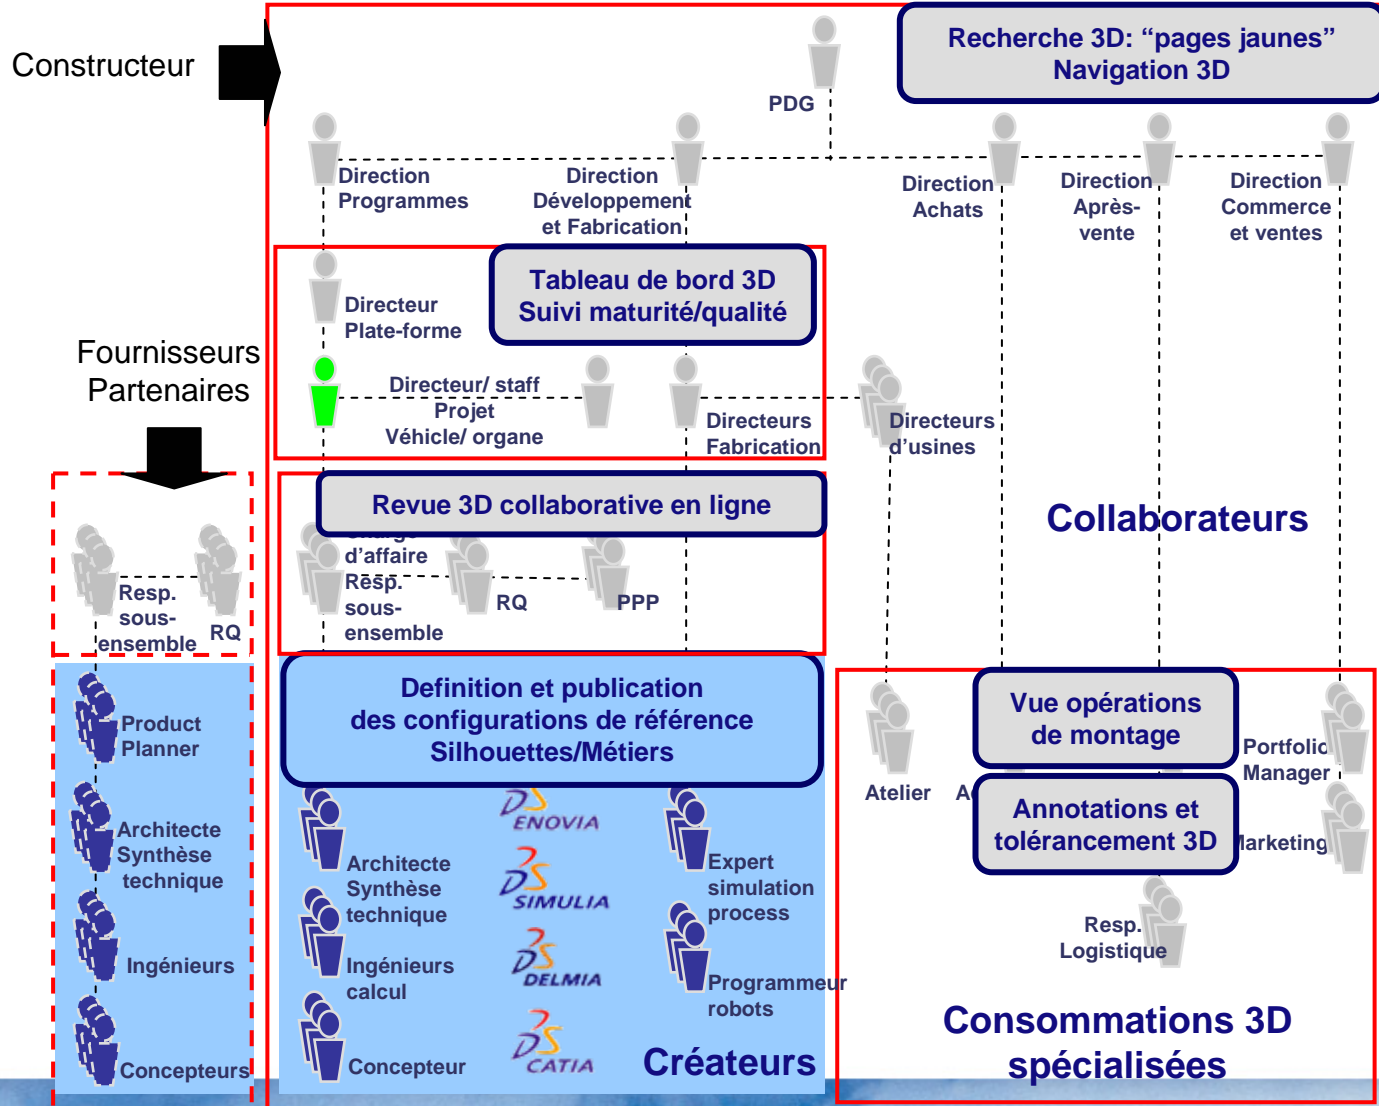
Constructeur

Recherche 3D: “pages jaunes”
Navigation 3D

PDG

Direction Programmes

Direction Développement et Fabrication

Direction Achats

Direction Après-vente

Direction Commerce et ventes

Tableau de bord 3D
Suivi maturité/qualité

Directeur Plate-forme

Fournisseurs Partenaires

Directeur/ staff Projet Véhicle/ organe

Directeurs Fabrication

Directeurs d’usines

Revue 3D collaborative en ligne

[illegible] d’affaire

Resp. sous-ensemble

RQ

PPP

Collaborateurs

Resp. sous-ensemble

RQ

Definition et publication
des configurations de référence
Silhouettes/Métiers

Vue opérations de montage

Annotations et tolérancement 3D

Atelier

A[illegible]

Portfolio Manager

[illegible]arketing

Resp. Logistique

Product Planner

Architecte Synthèse technique

Ingénieurs

Concepteurs

Architecte Synthèse technique

Ingénieurs calcul

Concepteur

ENOVIA

SIMULIA

DELMIA

CATIA

Expert simulation process

Programmeur robots

Créateurs

Consommations 3D spécialisées